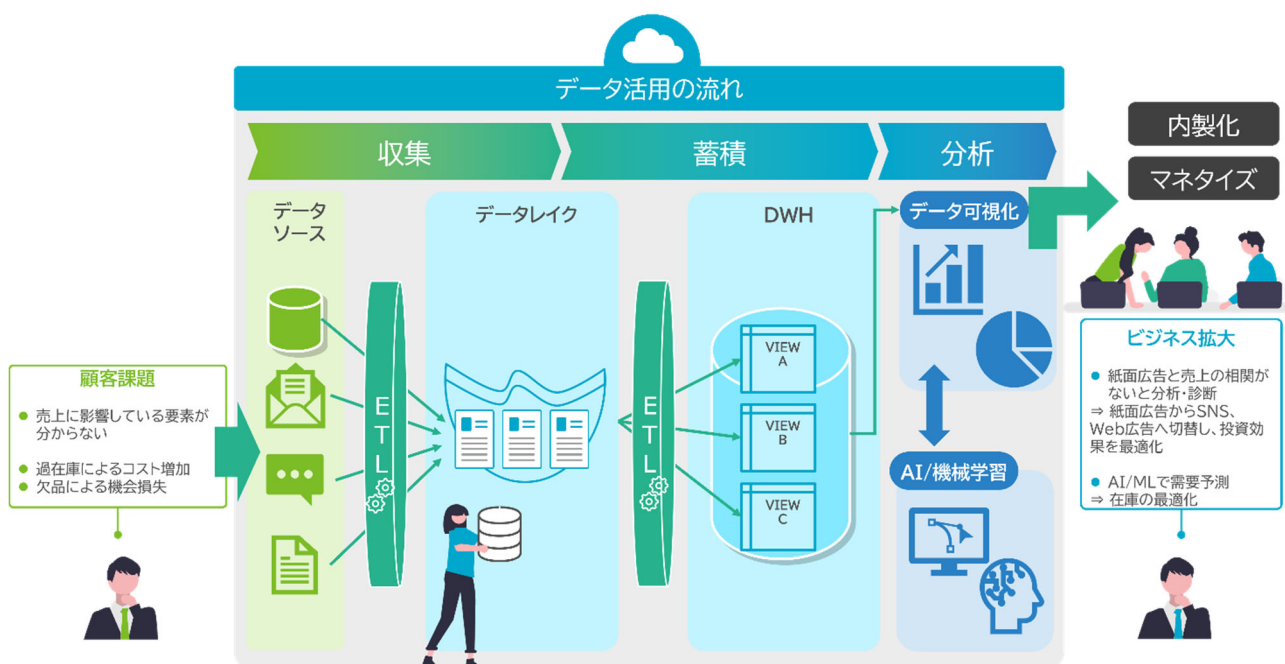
データ活用の流れ

収集

蓄積

分析

内製化

マネタイズ

データソース

データレイク

DWH

データ可視化

顧客課題

● 売上に影響している要素が分からない

● 過在庫によるコスト増加
● 欠品による機会損失

ETL

ETL

VIEW A

VIEW B

VIEW C

AI/機械学習

ビジネス拡大

● 紙面広告と売上の相関がないと分析・診断
⇒ 紙面広告からSNS、Web広告へ切替し、投資効果を最適化

● AI/MLで需要予測
⇒ 在庫の最適化